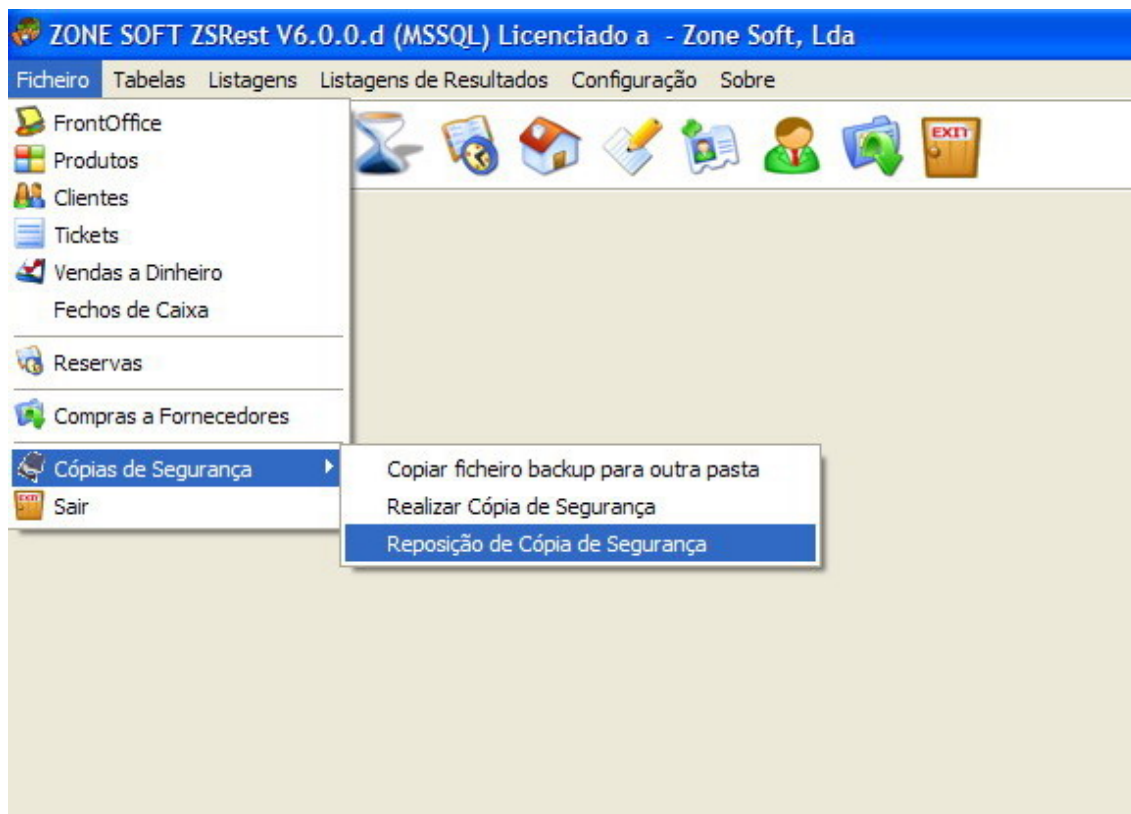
ZONE SOFT ZSRest V6.0.0.d (MSSQL) Licenciado a - Zone Soft, Lda

Ficheiro Tabelas Listagens Listagens de Resultados Configuração Sobre

FrontOffice
Produtos
Clientes
Tickets
Vendas a Dinheiro
Fechos de Caixa
Reservas
Compras a Fornecedores
Cópias de Segurança
Sair

Copiar ficheiro backup para outra pasta
Realizar Cópia de Segurança
Reposição de Cópia de Segurança

EXIT